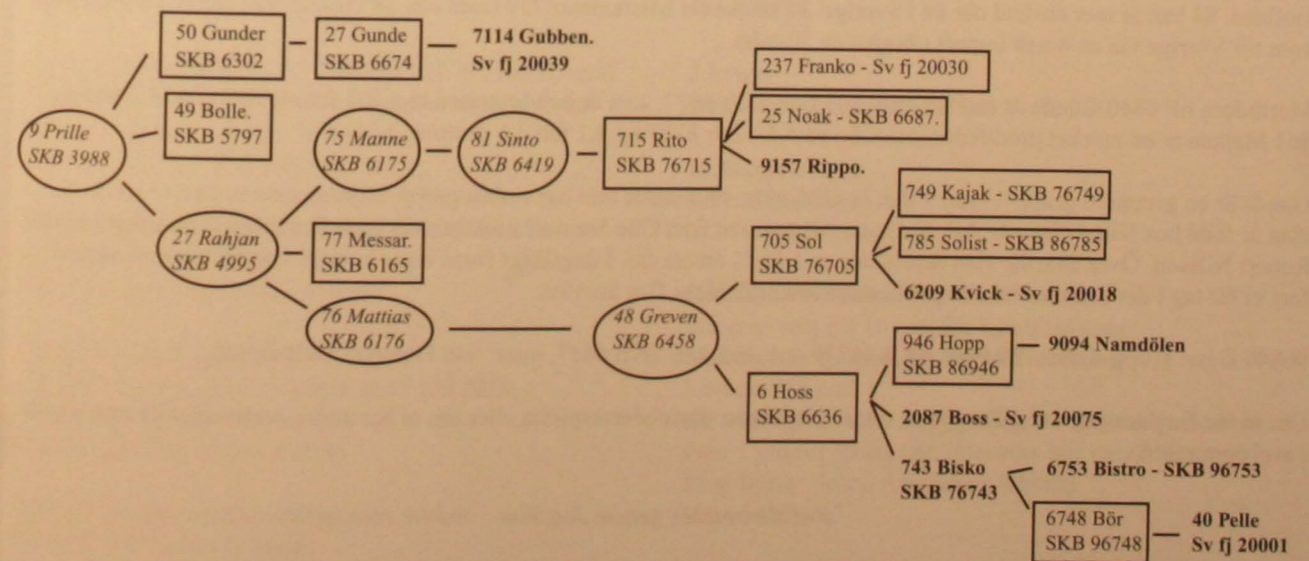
9 Prille
SKB 3988

50 Gunder
SKB 6302

27 Gunde
SKB 6674

7114 Gubben.
Sv fj 20039

49 Bolle.
SKB 5797

75 Manne
SKB 6175

81 Sinto
SKB 6419

715 Rito
SKB 76715

237 Franko - Sv fj 20030

25 Noak - SKB 6687.

9157 Rippo.

27 Rahjan
SKB 4995

77 Messar.
SKB 6165

76 Mattias
SKB 6176

48 Greven
SKB 6458

705 Sol
SKB 76705

749 Kajak - SKB 76749

785 Solist - SKB 86785

6209 Kvick - Sv fj 20018

6 Hoss
SKB 6636

946 Hopp
SKB 86946

9094 Namdölen

2087 Boss - Sv fj 20075

743 Bisko
SKB 76743

6753 Bistro - SKB 96753

6748 Bör
SKB 96748

40 Pelle
Sv fj 20001